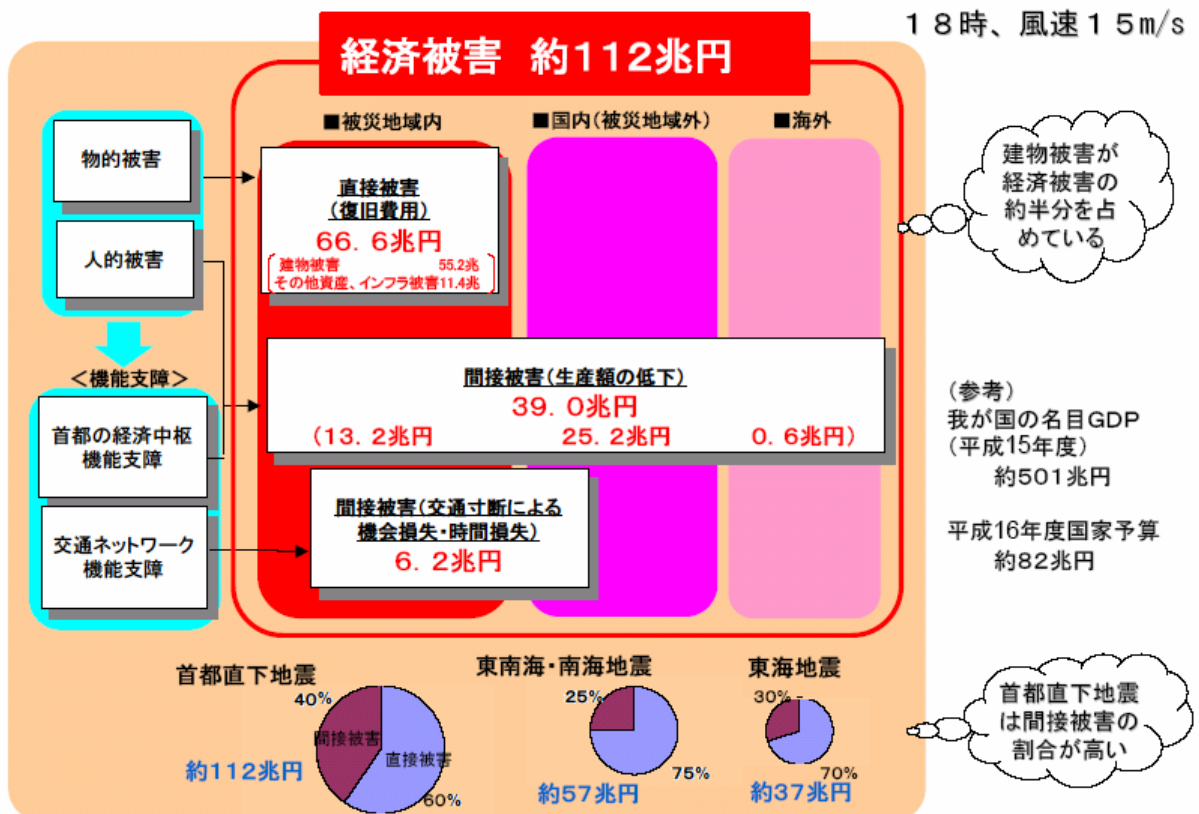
経済被害　約112兆円

18時、風速15m/s

■被災地域内　■国内（被災地域外）　■海外

物的被害

人的被害

＜機能支障＞

首都の経済中枢機能支障

交通ネットワーク機能支障

直接被害（復旧費用）
66．6兆円
建物被害 55.2兆
その他資産、インフラ被害11.4兆

間接被害（生産額の低下）
39．0兆円
（13．2兆円　25．2兆円　0．6兆円）

間接被害（交通寸断による機会損失・時間損失）
6．2兆円

建物被害が経済被害の約半分を占めている

（参考）
我が国の名目GDP
（平成15年度）
約501兆円

平成16年度国家予算
約82兆円

首都直下地震
40%
間接被害
直接被害
約112兆円
60%

東南海・南海地震
25%
75%
約57兆円

東海地震
30%
70%
約37兆円

首都直下地震は間接被害の割合が高い